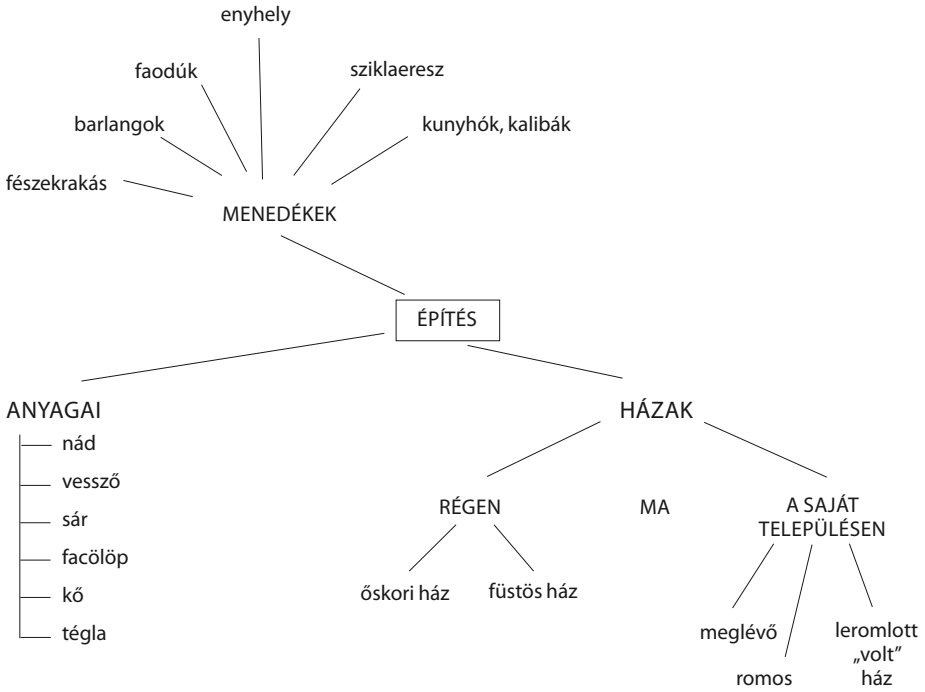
enyhely
faodúk
sziklaeresz
barlangok
kunyhók, kalibák
fészekrakás
MENEDÉKEK
ÉPÍTÉS
ANYAGAI
nád
vessző
sár
facölöp
kő
tégla
HÁZAK
RÉGEN
MA
A SAJÁT TELEPÜLÉSEN
őskori ház
füstös ház
meglévő
romos
leromlott „volt” ház